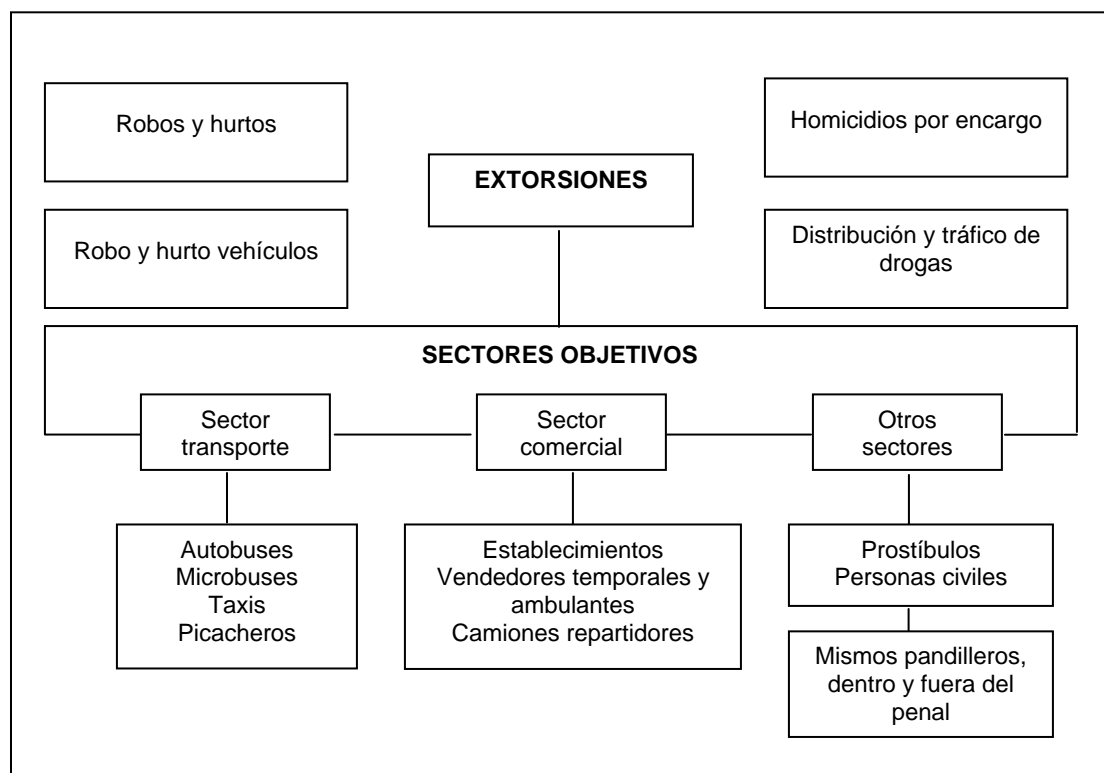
Robos y hurtos

EXTORSIONES

Homicidios por encargo

Robo y hurto vehículos

Distribución y tráfico de drogas

SECTORES OBJETIVOS

Sector transporte

Sector comercial

Otros sectores

Autobuses
Microbuses
Taxis
Picacheros

Establecimientos
Vendedores temporales y ambulantes
Camiones repartidores

Prostíbulos
Personas civiles

Mismos pandilleros, dentro y fuera del penal